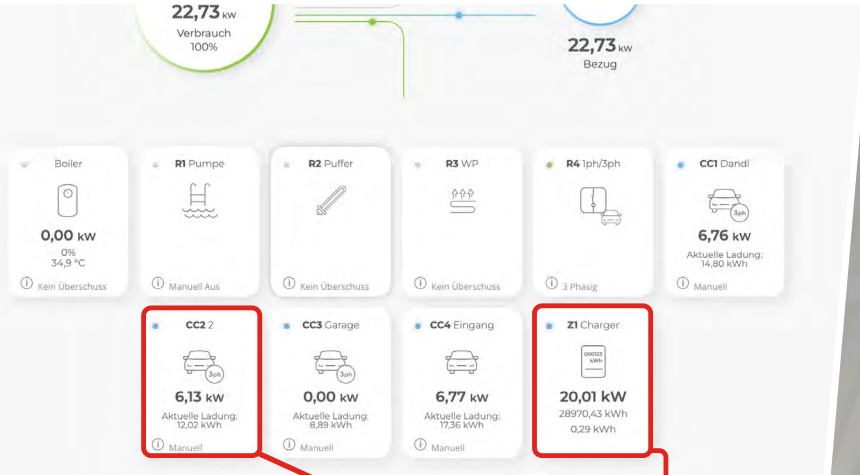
22,73 kW
Verbrauch
100%

22,73 kW
Bezug

Boiler
0,00 kW
0%
34,9 °C
Kein Überschuss

R1 Pumpe
Manuell Aus

R2 Puffer
Kein Überschuss

R3 WP
Kein Überschuss

R4 1ph/3ph
3 Phasig

CC1 Dandl
3ph
6,76 kW
Aktuelle Ladung:
14,80 kWh
Manuell

CC2 2
3ph
6,13 kW
Aktuelle Ladung:
12,02 kWh
Manuell

CC3 Garage
3ph
0,00 kW
Aktuelle Ladung:
8,89 kWh
Manuell

CC4 Eingang
6,77 kW
Aktuelle Ladung:
17,36 kWh
Manuell

Z1 Charger
000123 kWh
20,01 kW
28970,43 kWh
0,29 kWh